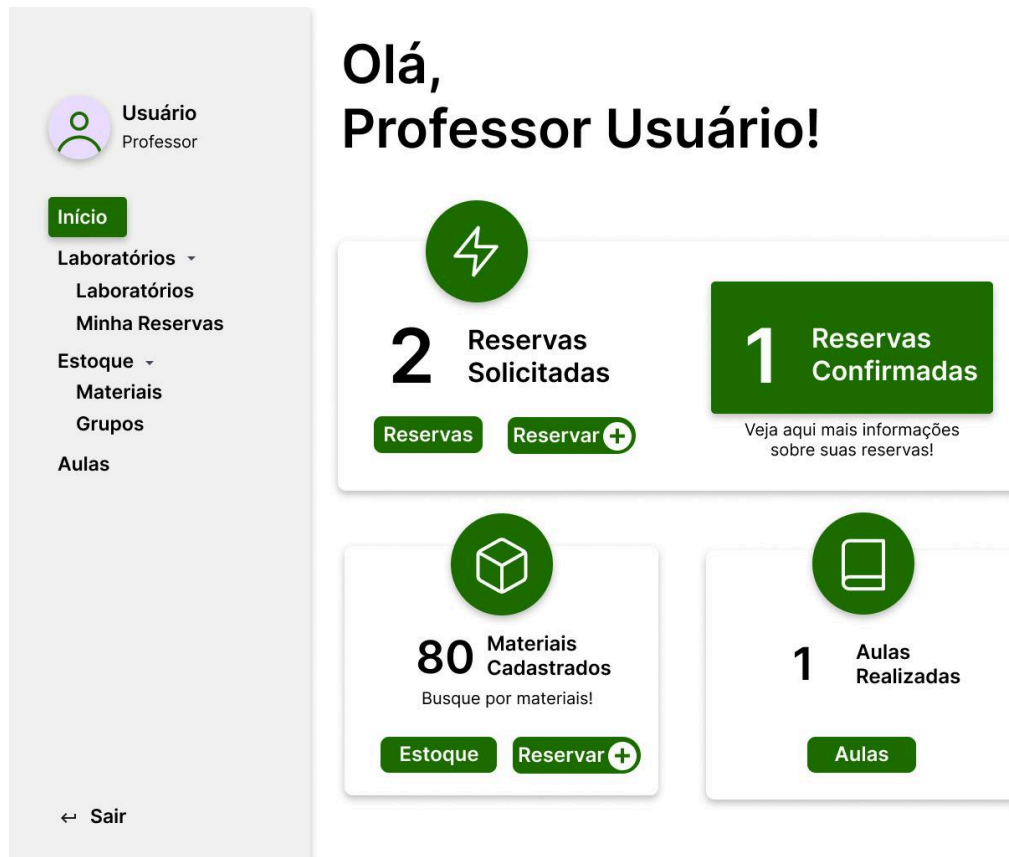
Usuário
Professor

Início
Laboratórios
Laboratórios
Minha Reservas
Estoque
Materiais
Grupos
Aulas

← Sair

Olá,
Professor Usuário!

2 Reservas Solicitadas

Reservas
Reservar

1 Reservas Confirmadas

Veja aqui mais informações sobre suas reservas!

80 Materiais Cadastrados

Busque por materiais!

Estoque
Reservar

1 Aulas Realizadas

Aulas